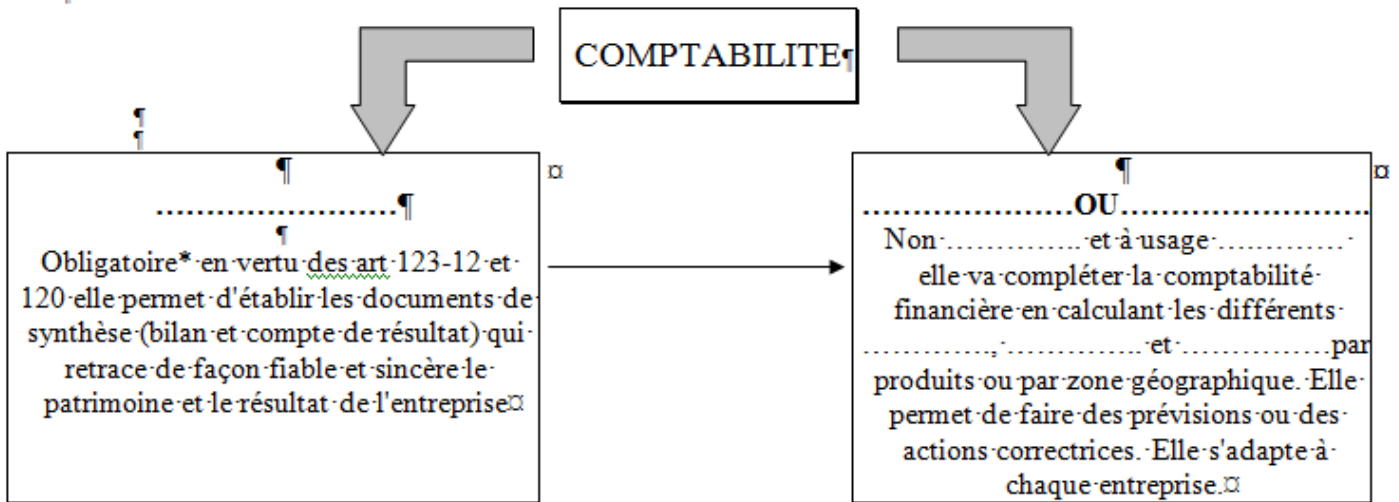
COMPTABILITE¶

¶
¶

¶
……………………¶
¶
Obligatoire* en vertu des art 123-12 et 120 elle permet d'établir les documents de synthèse (bilan et compte de résultat) qui retrace de façon fiable et sincère le patrimoine et le résultat de l'entreprise¤

¤

¶
…………………OU……………………
Non …………… et à usage ………… elle va compléter la comptabilité financière en calculant les différents …………, …………… et …………… par produits ou par zone géographique. Elle permet de faire des prévisions ou des actions correctrices. Elle s'adapte à chaque entreprise.¤

¤